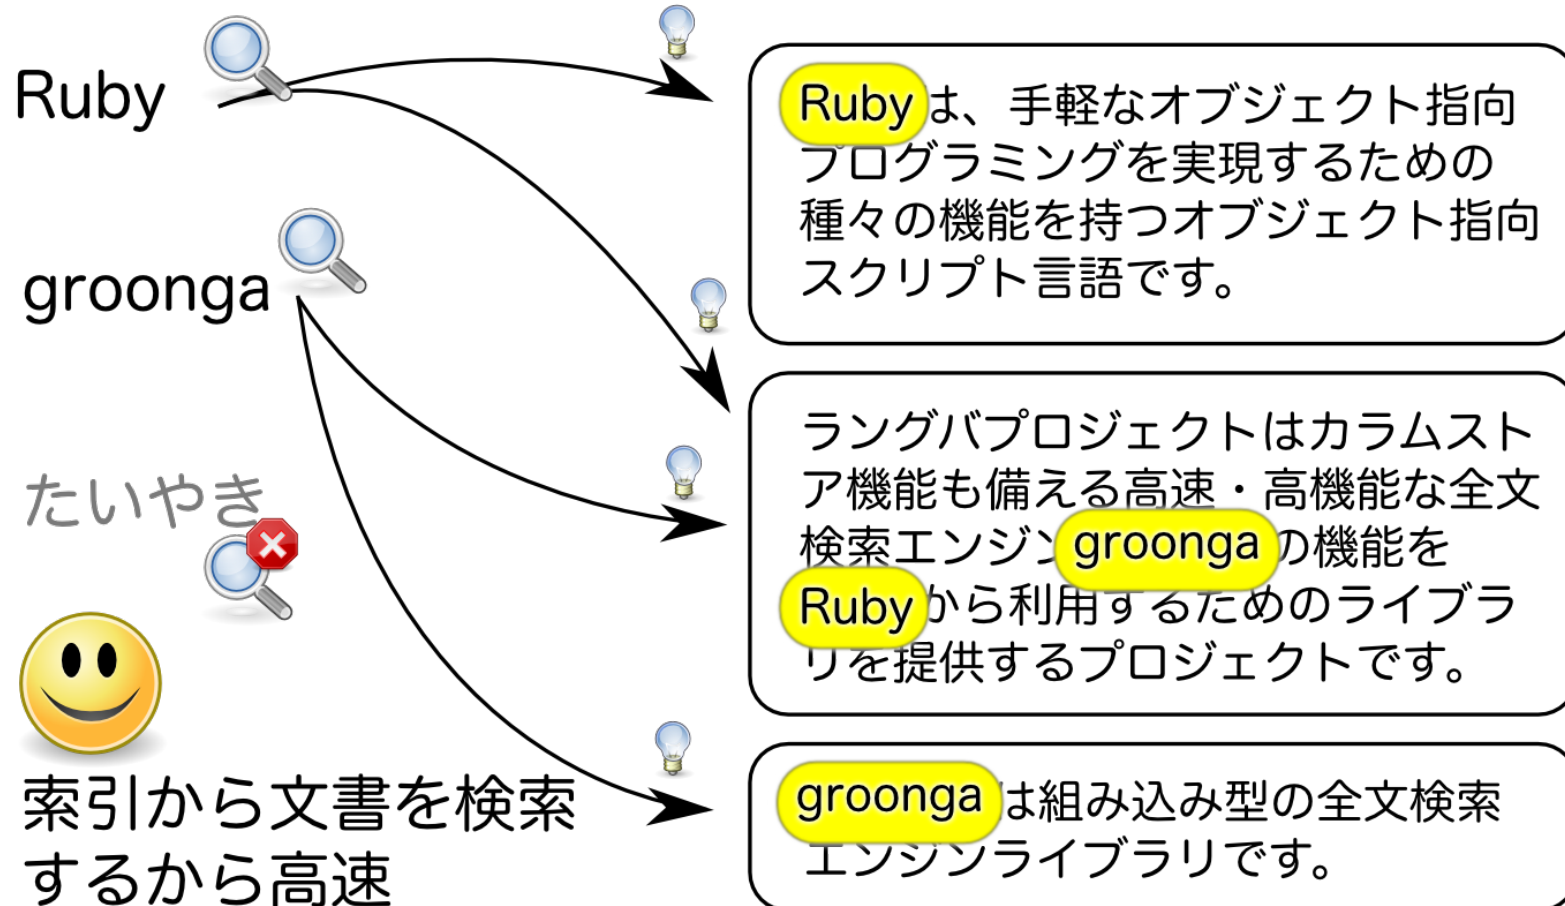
Ruby

groonga

たいやき

索引から文書を検索するから高速

Rubyは、手軽なオブジェクト指向プログラミングを実現するための種々の機能を持つオブジェクト指向スクリプト言語です。

ラングバプロジェクトはカラムストア機能も備える高速・高機能な全文検索エンジンgroongaの機能をRubyから利用するためのライブラリを提供するプロジェクトです。

groongaは組み込み型の全文検索エンジンライブラリです。